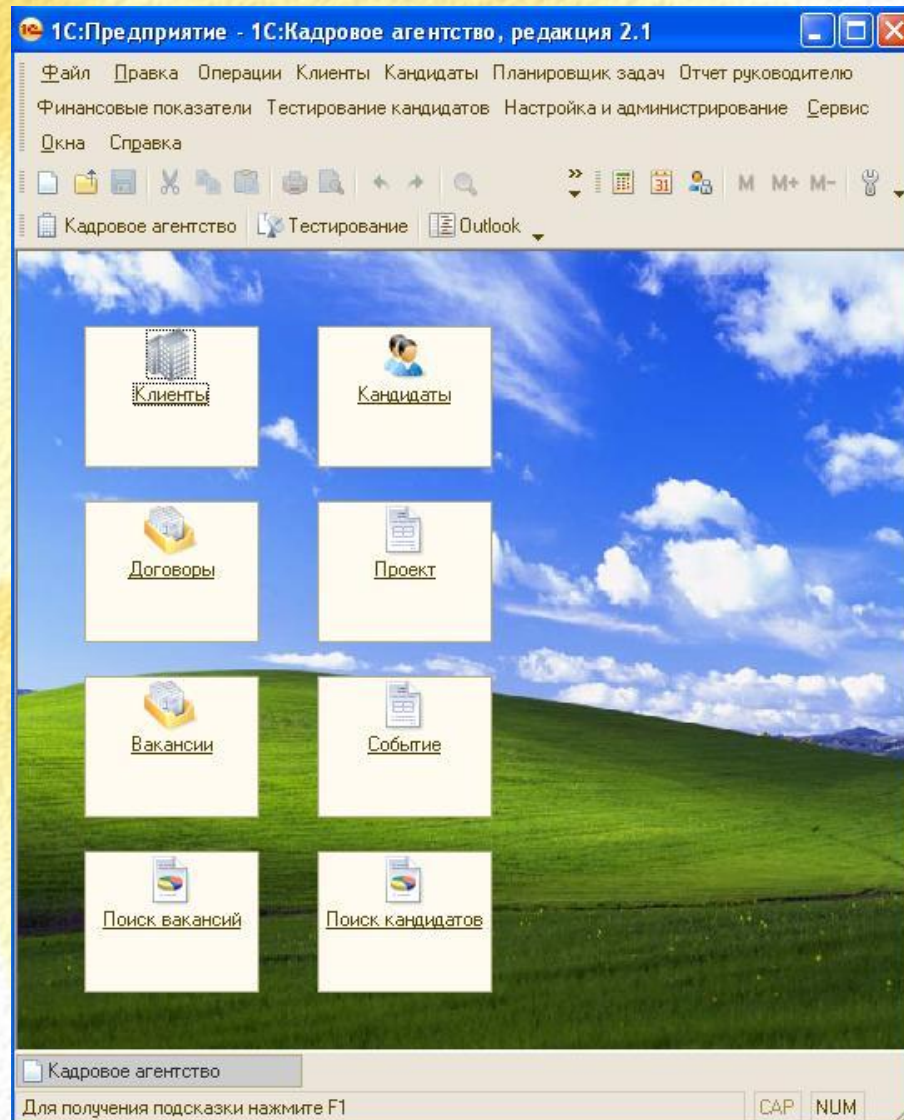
1С:Предприятие - 1С:Кадровое агентство, редакция 2.1

Файл Правка Операции Клиенты Кандидаты Планировщик задач Отчет руководителю Финансовые показатели Тестирование кандидатов Настройка и администрирование Сервис Окна Справка

M M+ M-

Кадровое агентство Тестирование Outlook

Клиенты

Кандидаты

Договоры

Проект

Вакансии

Событие

Поиск вакансий

Поиск кандидатов

Кадровое агентство

Для получения подсказки нажмите F1

CAP NUM